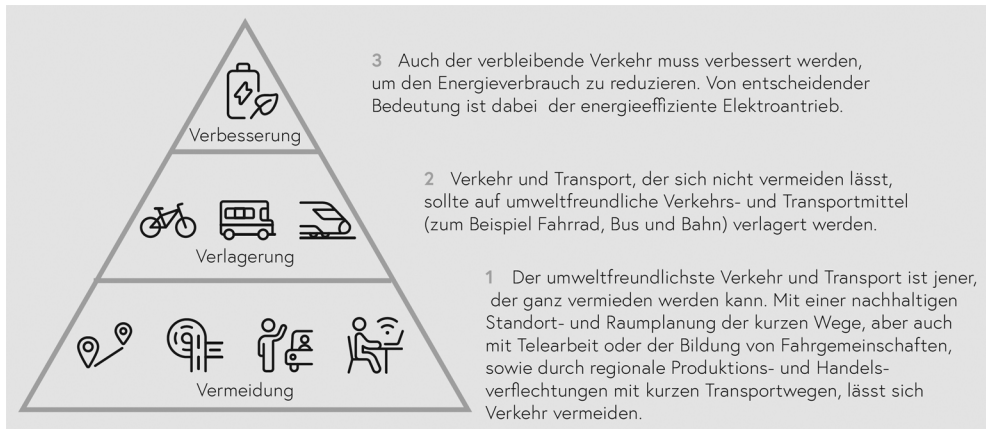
Verbesserung

Verlagerung

Vermeidung

3 Auch der verbleibende Verkehr muss verbessert werden, um den Energieverbrauch zu reduzieren. Von entscheidender Bedeutung ist dabei der energieeffiziente Elektroantrieb.

2 Verkehr und Transport, der sich nicht vermeiden lässt, sollte auf umweltfreundliche Verkehrs- und Transportmittel (zum Beispiel Fahrrad, Bus und Bahn) verlagert werden.

1 Der umweltfreundlichste Verkehr und Transport ist jener, der ganz vermieden werden kann. Mit einer nachhaltigen Standort- und Raumplanung der kurzen Wege, aber auch mit Telearbeit oder der Bildung von Fahrgemeinschaften, sowie durch regionale Produktions- und Handelsverflechtungen mit kurzen Transportwegen, lässt sich Verkehr vermeiden.